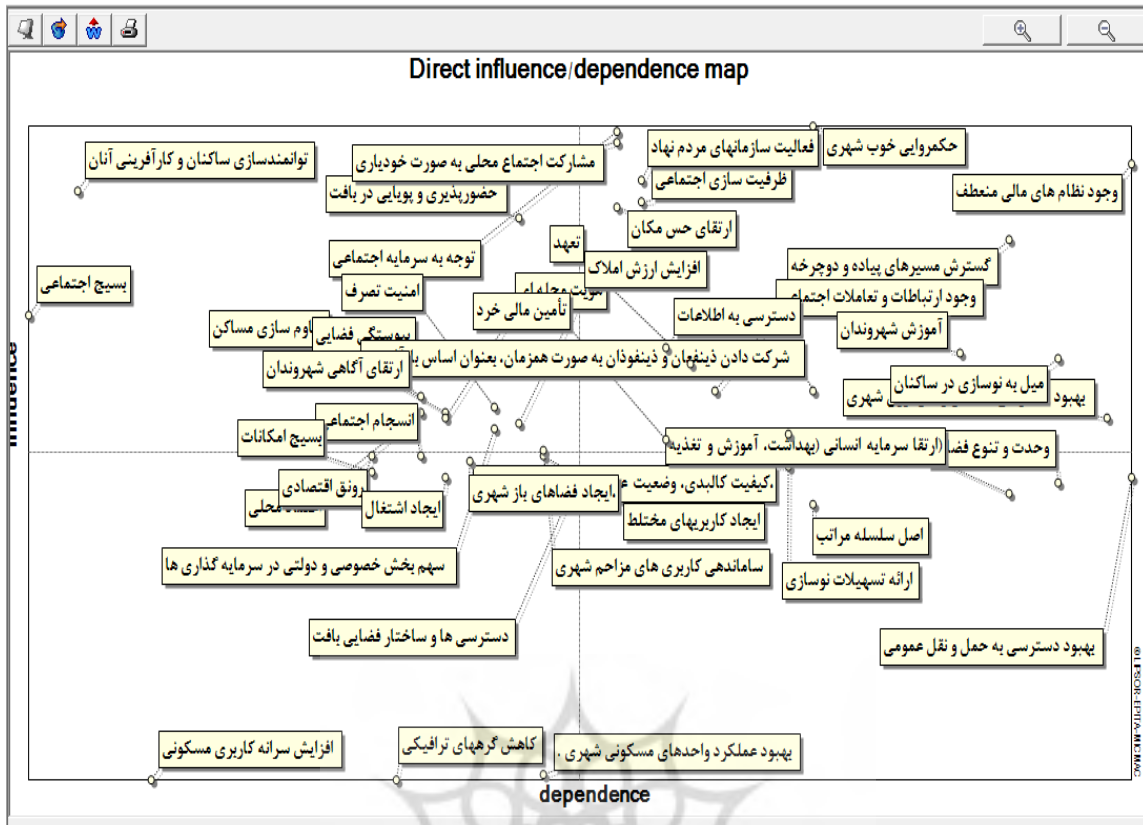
Direct influence/dependence map

توانمندسازی ساکنان و کارآفرینی آنان
مشارکت اجتماع محلی به صورت خودیاری
حضورپذیری و پویایی در بافت
فعالیت سازمانهای مردم نهاد
حکمروایی خوب شهری
ظرفیت سازی اجتماعی
وجود نظام های مالی منعطف
ارتقای حس مکان
تعهد
افزایش ارزش املاک
توجه به سرمایه اجتماعی
بسیج اجتماعی
امنیت تصرف
تأمین مالی خرد
گسترش مسیرهای پیاده و دوچرخه
وجود ارتباطات و تعاملات اجتماعی
دسترسی به اطلاعات
آموزش شهروندان
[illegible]اوم سازی مساکن
پیوستگی فضایی
شرکت دادن ذینفعان و ذینفوذان به صورت همزمان، بعنوان اساس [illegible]
ارتقای آگاهی شهروندان
میل به نوسازی در ساکنان
بهبود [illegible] شهری
انسجام اجتماعی
بسیج امکانات
ارتقا سرمایه انسانی (بهداشت، آموزش و تغذیه)
وحدت و تنوع فض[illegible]
رونق اقتصادی
ایجاد اشتغال
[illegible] محلی
ایجاد فضاهای باز شهری
کیفیت کالبدی، وضعیت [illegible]
ایجاد کاربریهای مختلط
اصل سلسله مراتب
سهم بخش خصوصی و دولتی در سرمایه گذاری ها
ساماندهی کاربری های مزاحم شهری
ارائه تسهیلات نوسازی
دسترسی ها و ساختار فضایی بافت
بهبود دسترسی به حمل و نقل عمومی
افزایش سرانه کاربری مسکونی
کاهش گرههای ترافیکی
بهبود عملکرد واحدهای مسکونی شهری
influence
dependence
© LIPSOR-EPITA-MICMAC